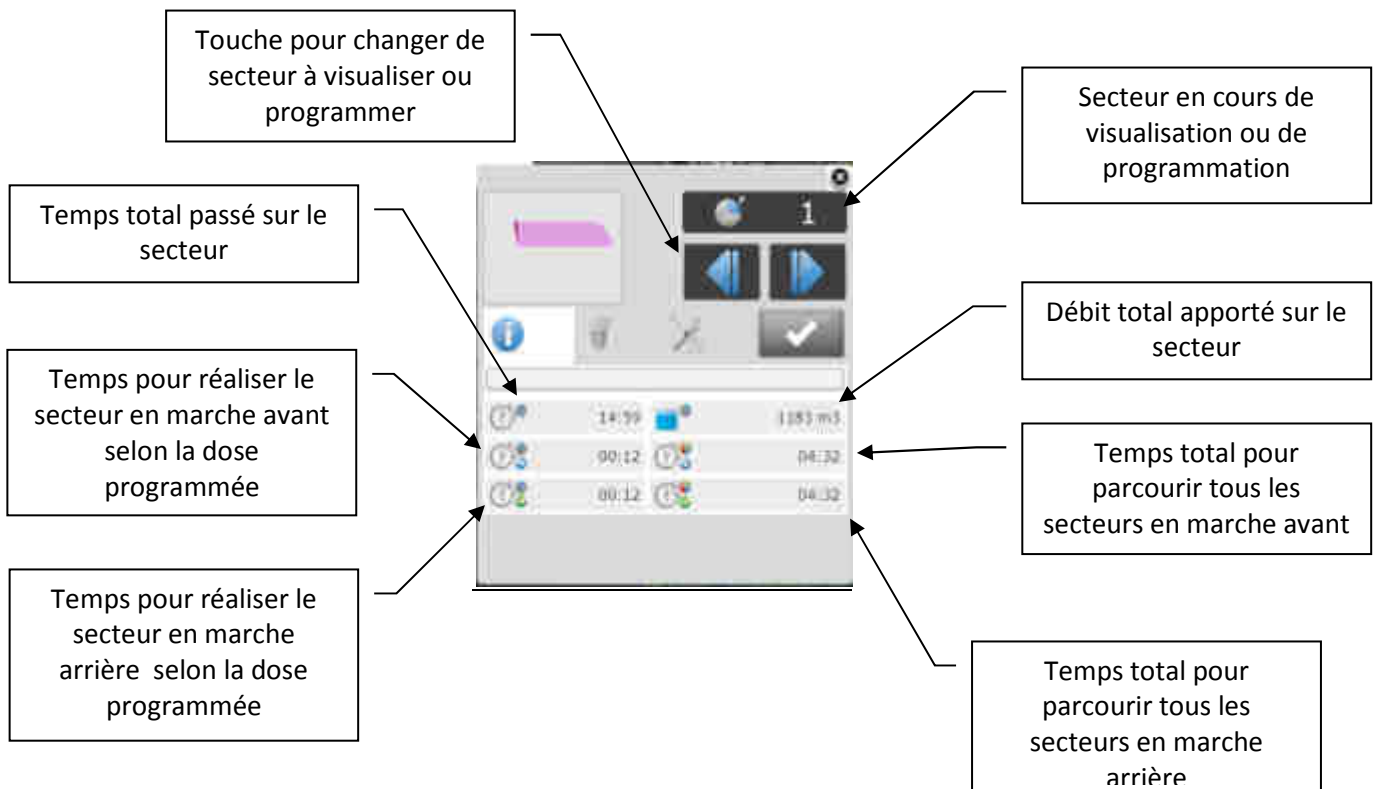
Touche pour changer de secteur à visualiser ou programmer

Secteur en cours de visualisation ou de programmation

Temps total passé sur le secteur

1

Débit total apporté sur le secteur

Temps pour réaliser le secteur en marche avant selon la dose programmée

14:59

1183 m3

00:12

04:32

00:12

04:32

Temps total pour parcourir tous les secteurs en marche avant

Temps pour réaliser le secteur en marche arrière selon la dose programmée

Temps total pour parcourir tous les secteurs en marche arrière